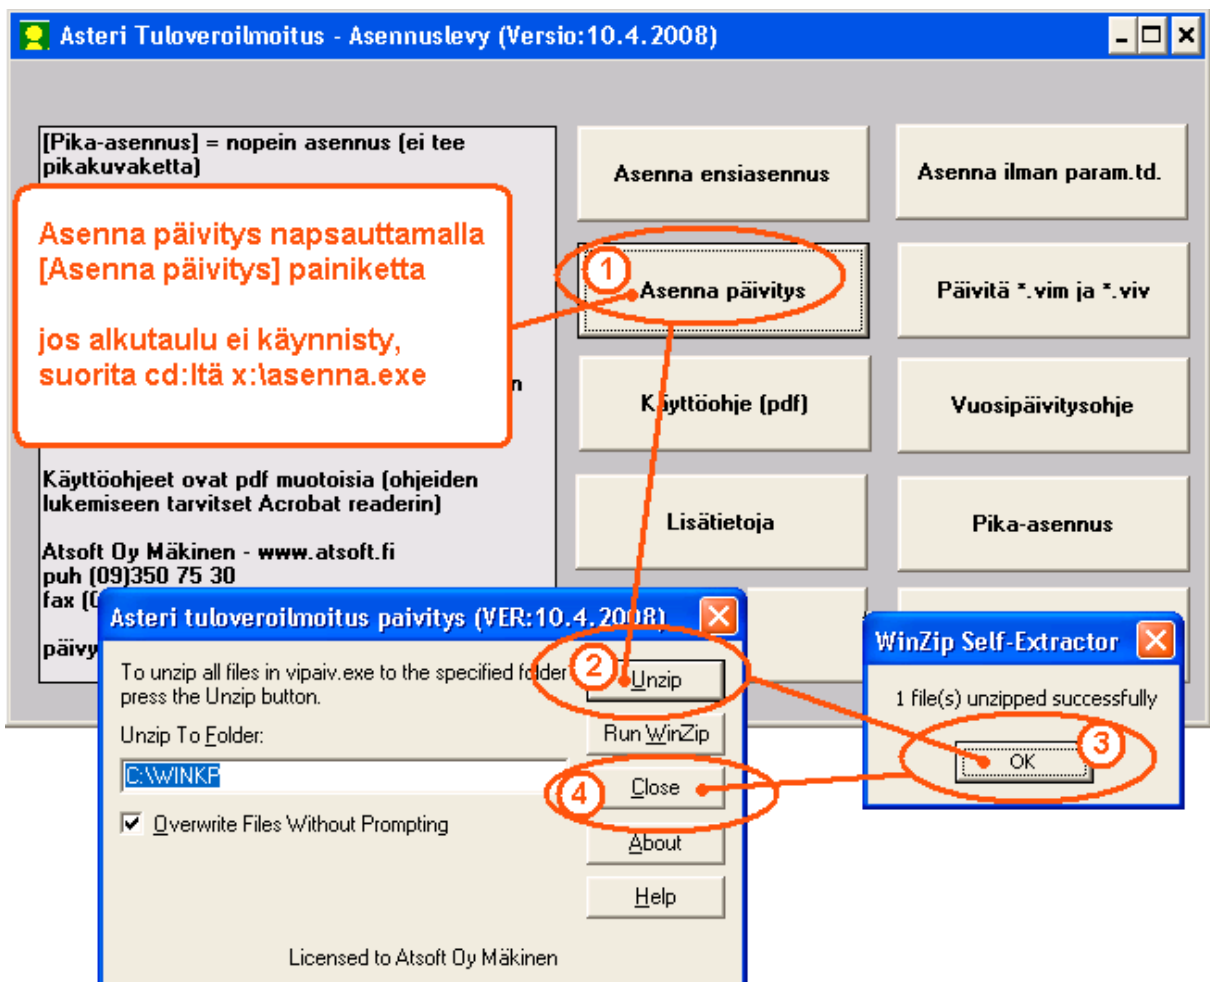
Asteri Tuloveroilmoitus - Asennuslevy (Versio:10.4.2008)

[Pika-asennus] = nopein asennus (ei tee pikakuvaketta)

Asenna päivitys napsauttamalla [Asenna päivitys] painiketta

jos alkutaulu ei käynnisty, suorita cd:ltä x:\asenna.exe

Käyttöohjeet ovat pdf muotoisia (ohjeiden lukemiseen tarvitset Acrobat readerin)

Atsoft Oy Mäkinen - www.atsoft.fi
puh (09)350 75 30
fax ([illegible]

päivy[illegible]

Asenna ensiasennus

Asenna ilman param.td.

1

Asenna päivitys

Päivitä *.vim ja *.viv

Käyttöohje (pdf)

Vuosipäivitysohje

Lisätietoja

Pika-asennus

Asteri tuloveroilmoitus paivitys (VER:10.4.2008)

To unzip all files in vipaiv.exe to the specified folder press the Unzip button.

2

Unzip

Unzip To Folder:

Run WinZip

C:\WINKP

4

Close

Overwrite Files Without Prompting

About

Help

Licensed to Atsoft Oy Mäkinen

WinZip Self-Extractor

1 file(s) unzipped successfully

OK

3